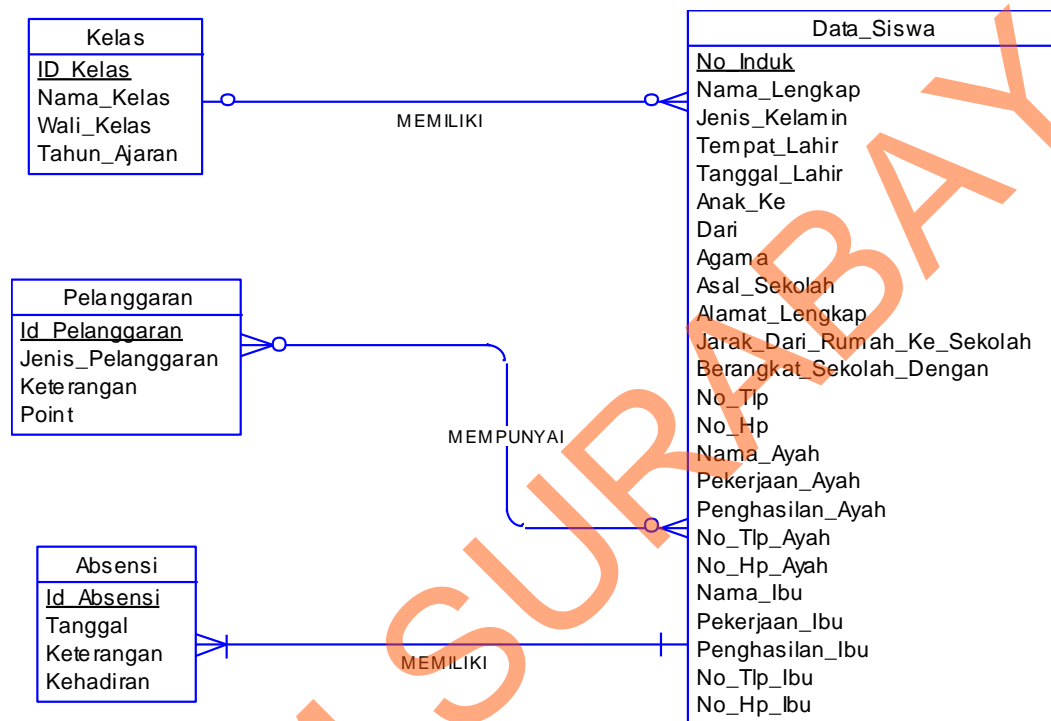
Kelas
ID_Kelas
Nama_Kelas
Wali_Kelas
Tahun_Ajaran

MEMILIKI

Data_Siswa
No_Induk
Nama_Lengkap
Jenis_Kelamin
Tempat_Lahir
Tanggal_Lahir
Anak_Ke
Dari
Agama
Asal_Sekolah
Alamat_Lengkap
Jarak_Dari_Rumah_Ke_Sekolah
Berangkat_Sekolah_Dengan
No_Tlp
No_Hp
Nama_Ayah
Pekerjaan_Ayah
Penghasilan_Ayah
No_Tlp_Ayah
No_Hp_Ayah
Nama_Ibu
Pekerjaan_Ibu
Penghasilan_Ibu
No_Tlp_Ibu
No_Hp_Ibu

Pelanggaran
Id_Pelanggaran
Jenis_Pelanggaran
Keterangan
Point

MEMPUNYAI

Absensi
Id_Absensi
Tanggal
Keterangan
Kehadiran

MEMILIKI

SURABAYA